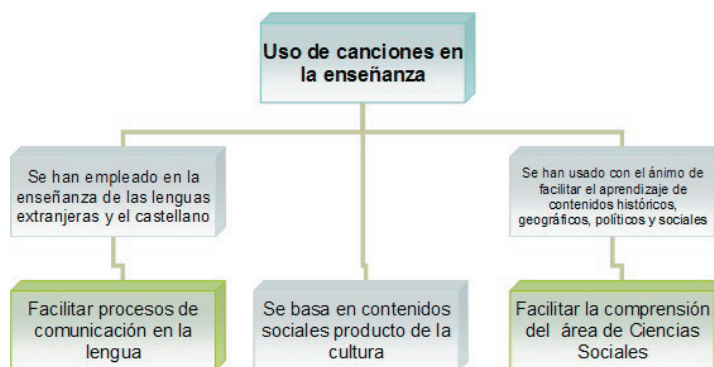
Uso de canciones en la enseñanza

Se han empleado en la enseñanza de las lenguas extranjeras y el castellano

Se han usado con el ánimo de facilitar el aprendizaje de contenidos históricos, geográficos, políticos y sociales

Facilitar procesos de comunicación en la lengua

Se basa en contenidos sociales producto de la cultura

Facilitar la comprensión del área de Ciencias Sociales